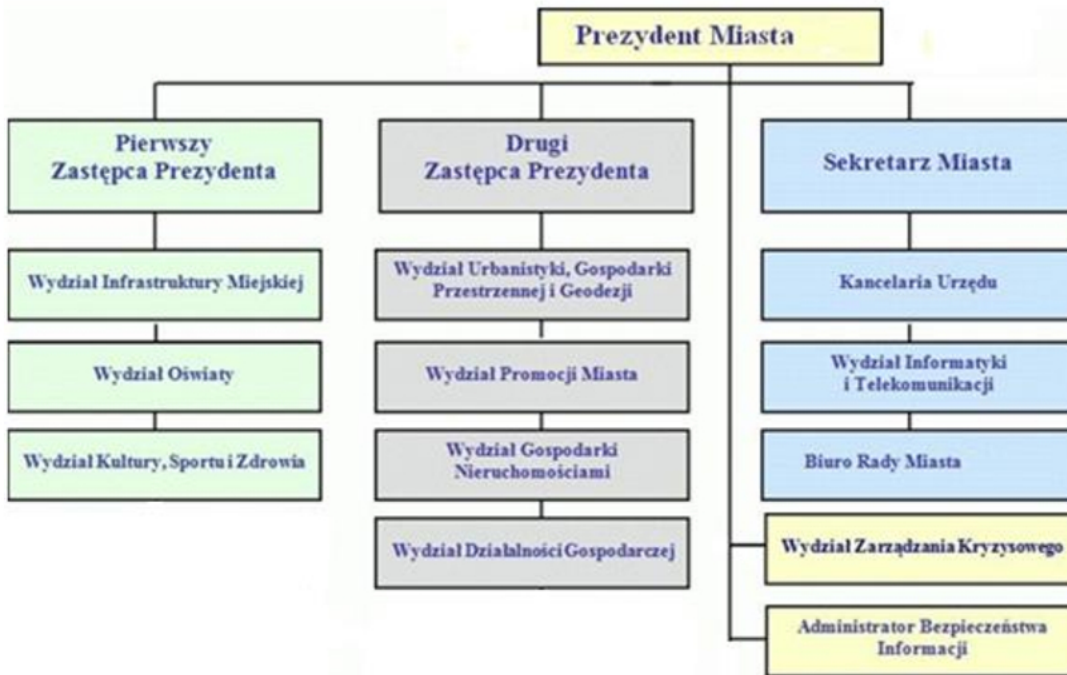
Prezydent Miasta

Pierwszy Zastępca Prezydenta

Wydział Infrastruktury Miejskiej

Wydział Oświaty

Wydział Kultury, Sportu i Zdrowia

Drugi Zastępca Prezydenta

Wydział Urbanistyki, Gospodarki Przestrzennej i Geodezji

Wydział Promocji Miasta

Wydział Gospodarki Nieruchomościami

Wydział Działalności Gospodarczej

Sekretarz Miasta

Kancelaria Urzędu

Wydział Informatyki i Telekomunikacji

Biuro Rady Miasta

Wydział Zarządzania Kryzysowego

Administrator Bezpieczeństwa Informacji